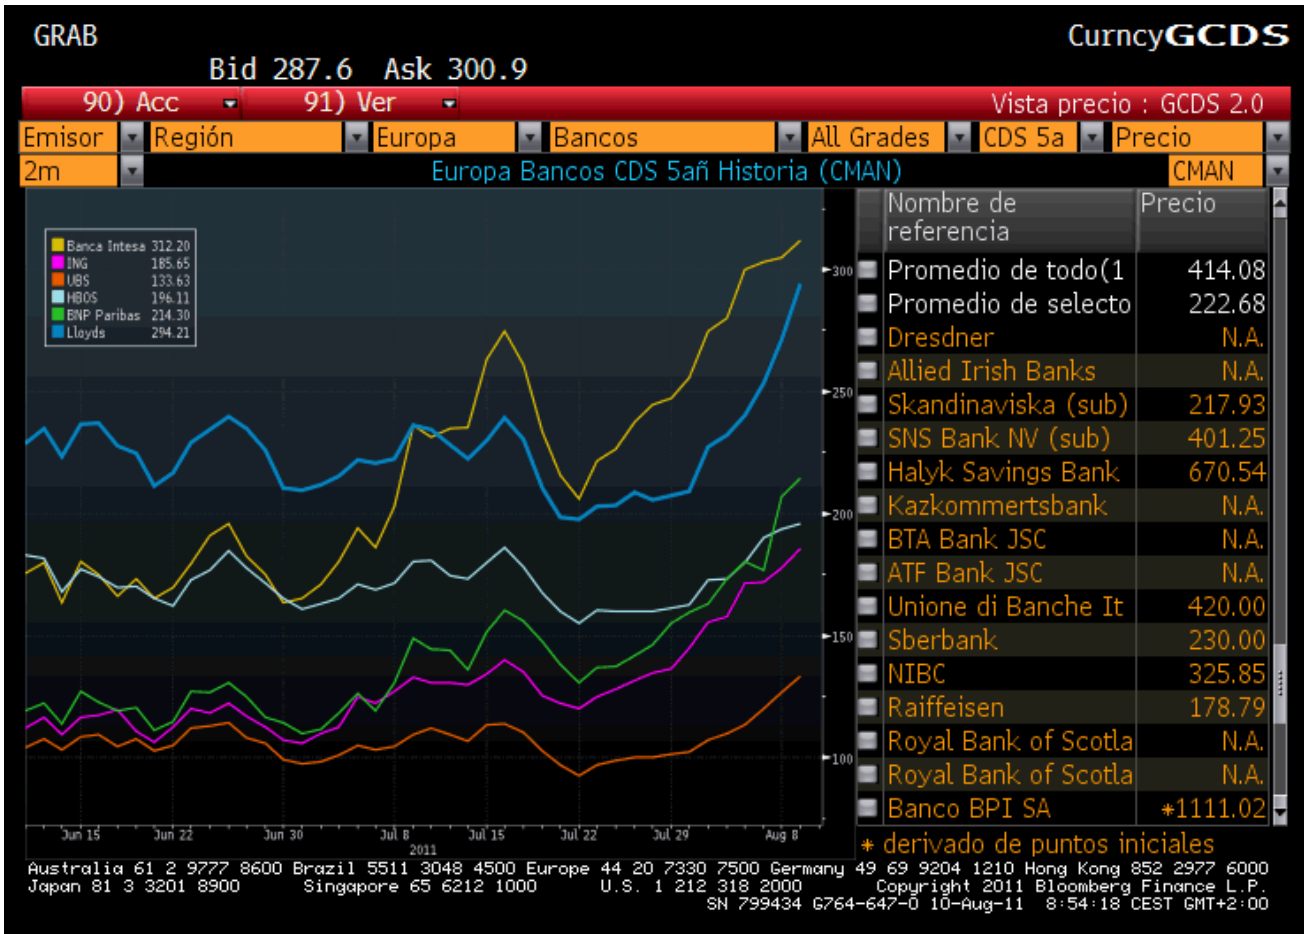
GRAB CurncyGCDS

Bid 287.6 Ask 300.9

90) Acc 91) Ver Vista precio : GCDS 2.0

Emisor Región Europa Bancos All Grades CDS 5a Precio

2m Europa Bancos CDS 5añ Historia (CMAN) CMAN

Banca Intesa 312.20
ING 185.65
UBS 133.63
HBOS 196.11
BNP Paribas 214.30
Lloyds 294.21

300
250
200
150
100

Jun 15 Jun 22 Jun 30 Jul 8 Jul 15 Jul 22 Jul 29 Aug 8
2011

| Nombre de referencia | Precio |
|---|---|
| Promedio de todo(1 | 414.08 |
| Promedio de selecto | 222.68 |
| Dresdner | N.A. |
| Allied Irish Banks | N.A. |
| Skandinaviska (sub) | 217.93 |
| SNS Bank NV (sub) | 401.25 |
| Halyk Savings Bank | 670.54 |
| Kazkommertsbank | N.A. |
| BTA Bank JSC | N.A. |
| ATF Bank JSC | N.A. |
| Unione di Banche It | 420.00 |
| Sberbank | 230.00 |
| NIBC | 325.85 |
| Raiffeisen | 178.79 |
| Royal Bank of Scotla | N.A. |
| Royal Bank of Scotla | N.A. |
| Banco BPI SA | *1111.02 |

* derivado de puntos iniciales

Australia 61 2 9777 8600 Brazil 5511 3048 4500 Europe 44 20 7330 7500 Germany 49 69 9204 1210 Hong Kong 852 2977 6000
Japan 81 3 3201 8900 Singapore 65 6212 1000 U.S. 1 212 318 2000 Copyright 2011 Bloomberg Finance L.P.
SN 799434 G764-647-0 10-Aug-11 8:54:18 CEST GMT+2:00